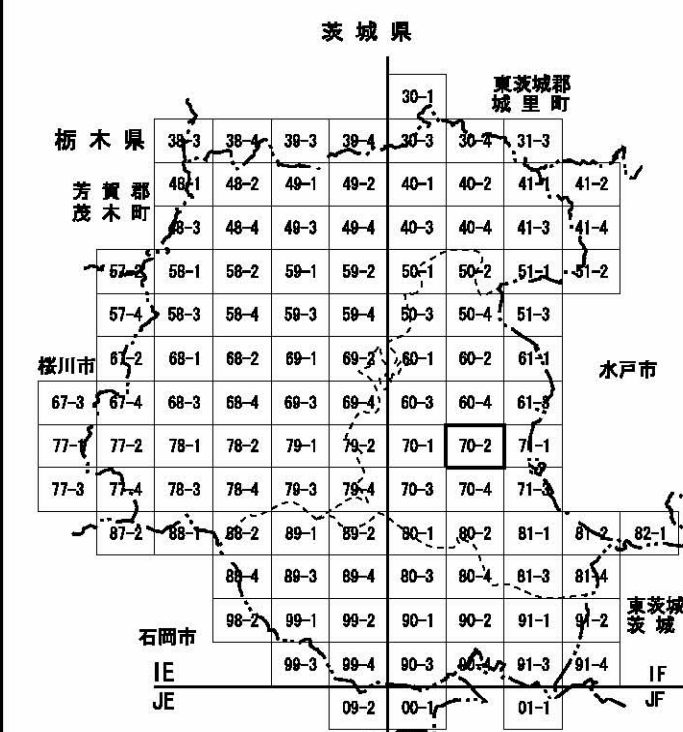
茨城県

東茨城郡
城里町

栃木県

芳賀郡
茂木町

桜川市

水戸市

石岡市

東茨城
茨城

| | | | | | | 30-1 | | | |
|---|---|---|---|---|---|---|---|---|---|
| | 38-3 | 38-4 | 39-3 | 39-4 | 30-3 | 30-4 | 31-3 | | |
| | 48-1 | 48-2 | 49-1 | 49-2 | 40-1 | 40-2 | 41-1 | 41-2 | |
| | 48-3 | 48-4 | 49-3 | 49-4 | 40-3 | 40-4 | 41-3 | 41-4 | |
| 57-2 | 58-1 | 58-2 | 59-1 | 59-2 | 50-1 | 50-2 | 51-1 | 51-2 | |
| 57-4 | 58-3 | 58-4 | 59-3 | 59-4 | 50-3 | 50-4 | 51-3 | | |
| 67-2 | 68-1 | 68-2 | 69-1 | 69-2 | 60-1 | 60-2 | 61-1 | | |
| 67-3 | 67-4 | 68-3 | 68-4 | 69-3 | 69-4 | 60-3 | 60-4 | 61-3 | |
| 77-1 | 77-2 | 78-1 | 78-2 | 79-1 | 79-2 | 70-1 | 70-2 | 71-1 | |
| 77-3 | 77-4 | 78-3 | 78-4 | 79-3 | 79-4 | 70-3 | 70-4 | 71-3 | |
| 87-2 | 88-1 | 88-2 | 89-1 | 89-2 | 80-1 | 80-2 | 81-1 | 81-2 | 82-1 |
| | | 88-4 | 89-3 | 89-4 | 80-3 | 80-4 | 81-3 | 81-4 | |
| | | 98-2 | 99-1 | 99-2 | 90-1 | 90-2 | 91-1 | 91-2 | |
| | | | 99-3 | 99-4 | 90-3 | 90-4 | 91-3 | 91-4 | |
| | | | | 09-2 | 00-1 | | 01-1 | | |

IE
JE

IF
JF